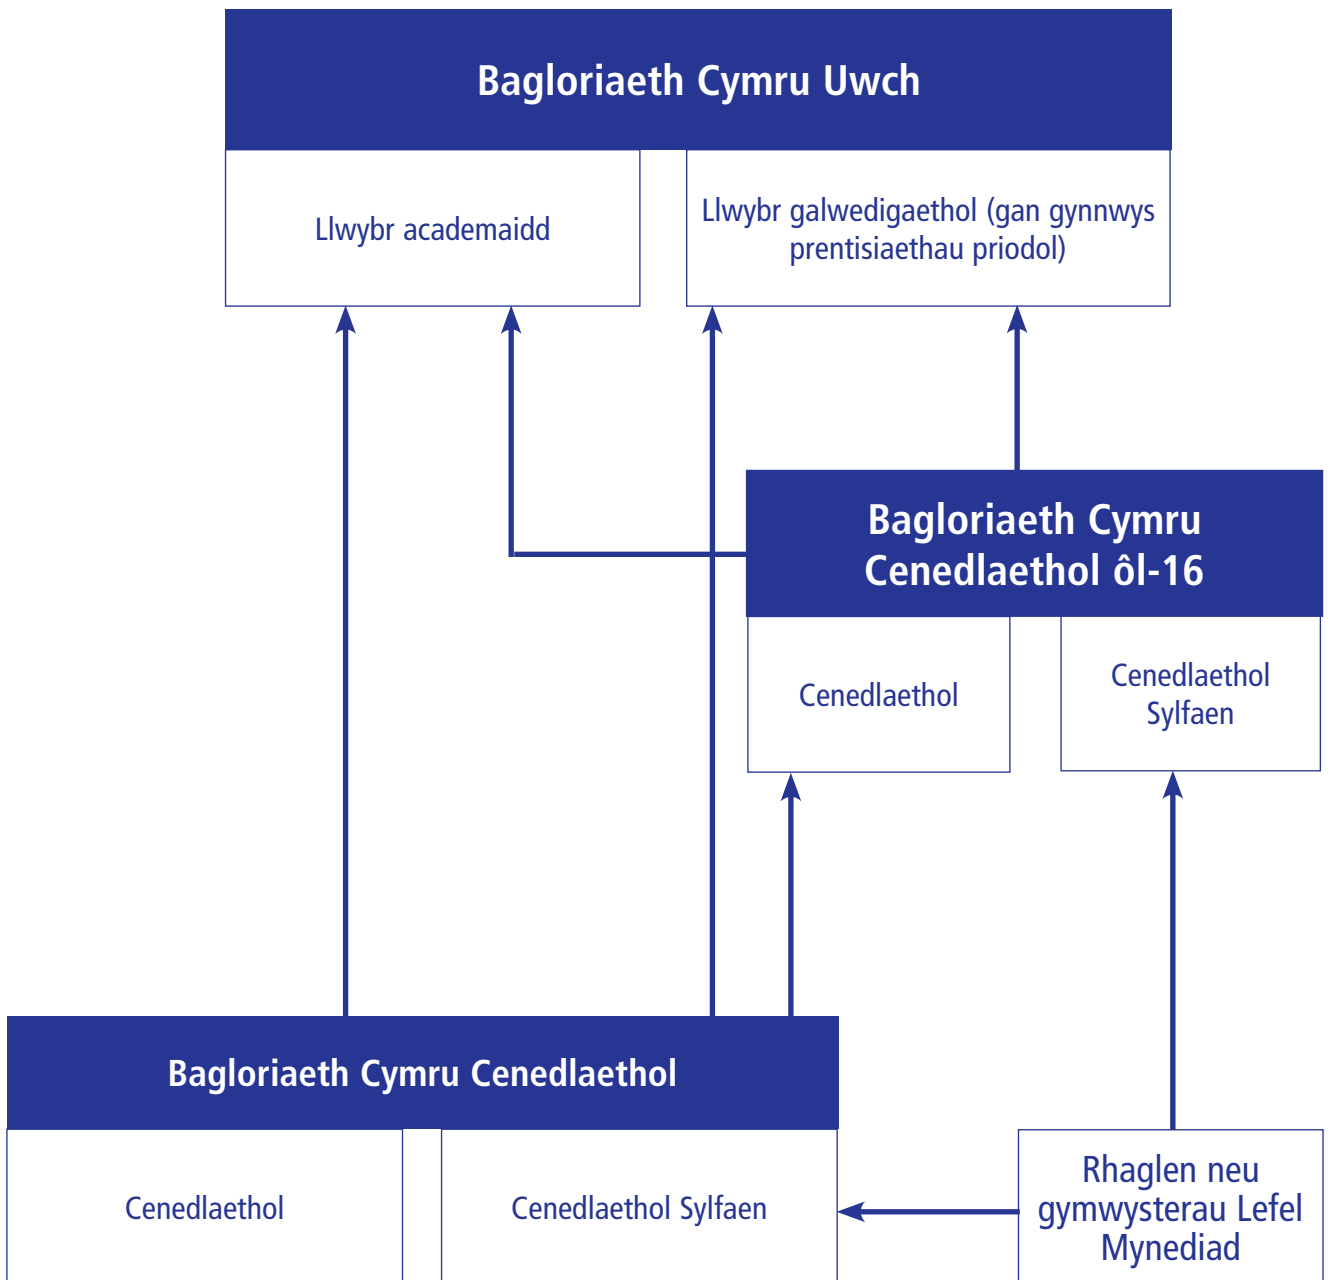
Bagloriaeth Cymru Uwch

Llwybr academaidd

Llwybr galwedigaethol (gan gynnwys prentisiaethau priodol)

Bagloriaeth Cymru Cenedlaethol ôl-16

Cenedlaethol

Cenedlaethol Sylfaen

Bagloriaeth Cymru Cenedlaethol

Cenedlaethol

Cenedlaethol Sylfaen

Rhaglen neu gymwysterau Lefel Mynediad